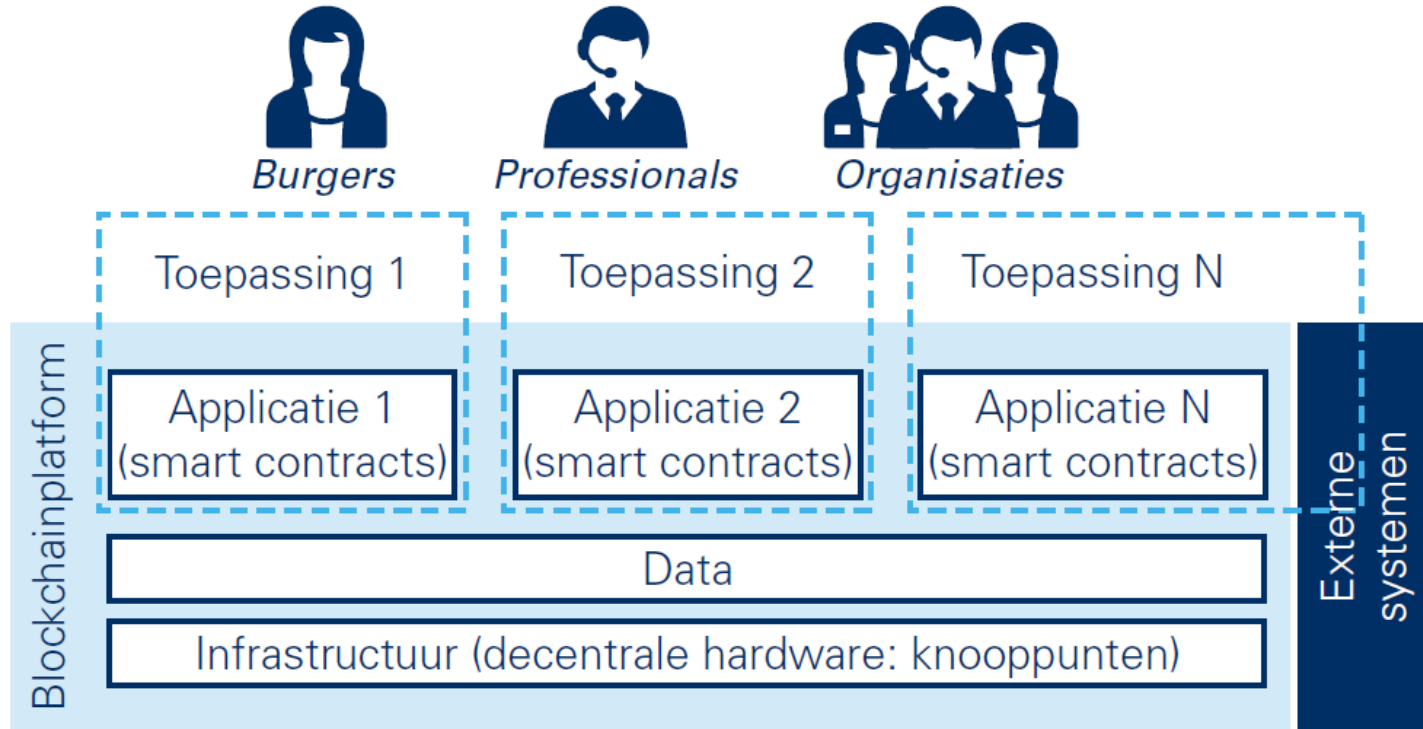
Burgers Professionals Organisaties

Toepassing 1
Toepassing 2
Toepassing N

Blockchainplatform

Applicatie 1 (smart contracts)
Applicatie 2 (smart contracts)
Applicatie N (smart contracts)

Data

Infrastructuur (decentrale hardware: knooppunten)

Externe systemen